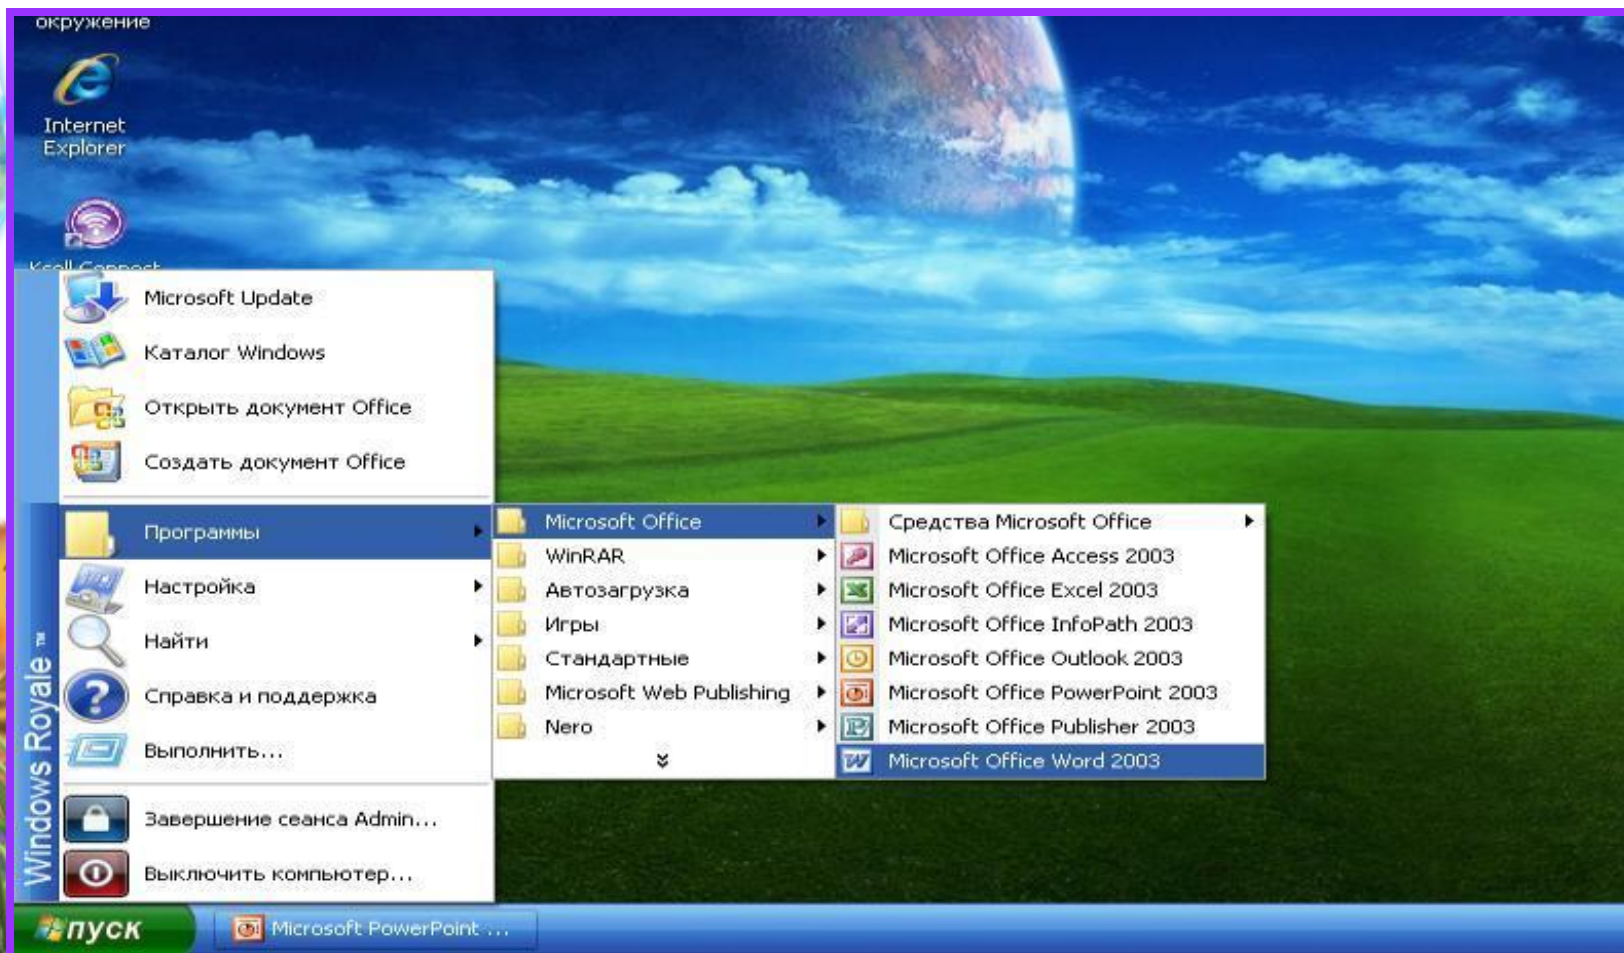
окружение

Internet Explorer

Kcall Connect

Windows Royale

Microsoft Update
Каталог Windows
Открыть документ Office
Создать документ Office
Программы
Настройка
Найти
Справка и поддержка
Выполнить...
Завершение сеанса Admin...
Выключить компьютер...

Microsoft Office
WinRAR
Автозагрузка
Игры
Стандартные
Microsoft Web Publishing
Nero

Средства Microsoft Office
Microsoft Office Access 2003
Microsoft Office Excel 2003
Microsoft Office InfoPath 2003
Microsoft Office Outlook 2003
Microsoft Office PowerPoint 2003
Microsoft Office Publisher 2003
Microsoft Office Word 2003

пуск
Microsoft PowerPoint ...